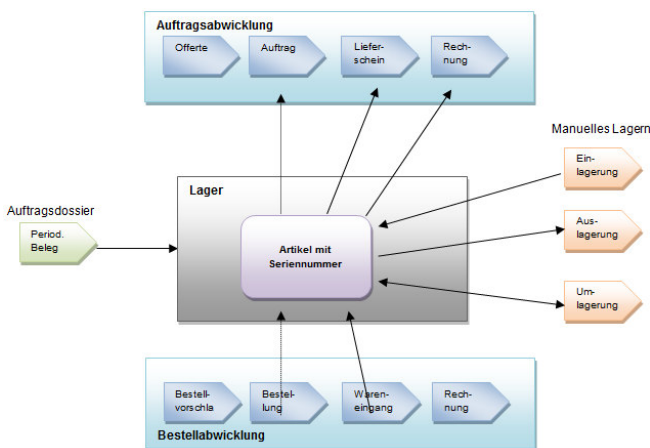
Auftragsabwicklung

Offerte

Auftrag

Lieferschein

Rechnung

Manuelles Lagern

Einlagerung

Auftragsdossier

Period. Beleg

Lager

Artikel mit Seriennummer

Auslagerung

Umlagerung

Bestellvorschla

Bestellung

Wareneingang

Rechnung

Bestellabwicklung